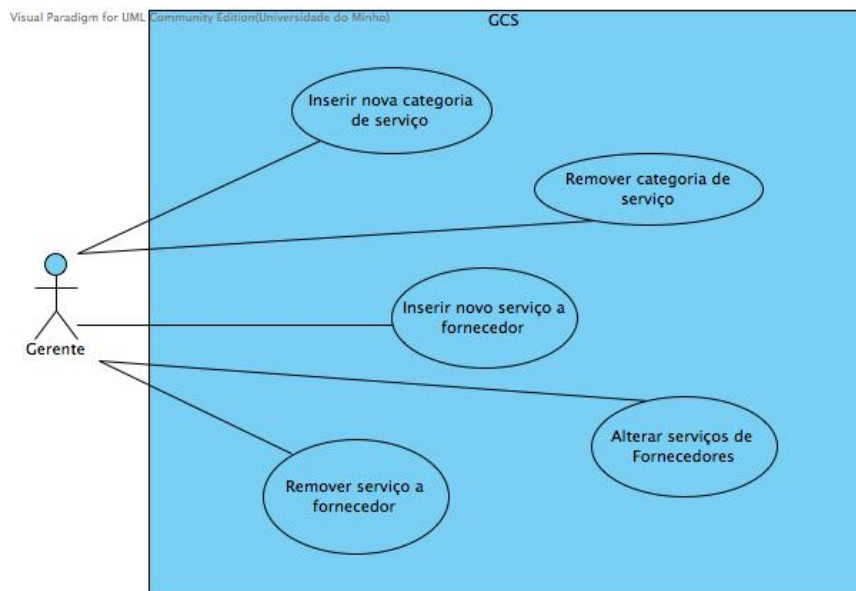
Visual Paradigm for UML Community Edition(Universidade do Minho)

GCS

Inserir nova categoria de serviço

Remover categoria de serviço

Gerente

Inserir novo serviço a fornecedor

Alterar serviços de Fornecedores

Remover serviço a fornecedor